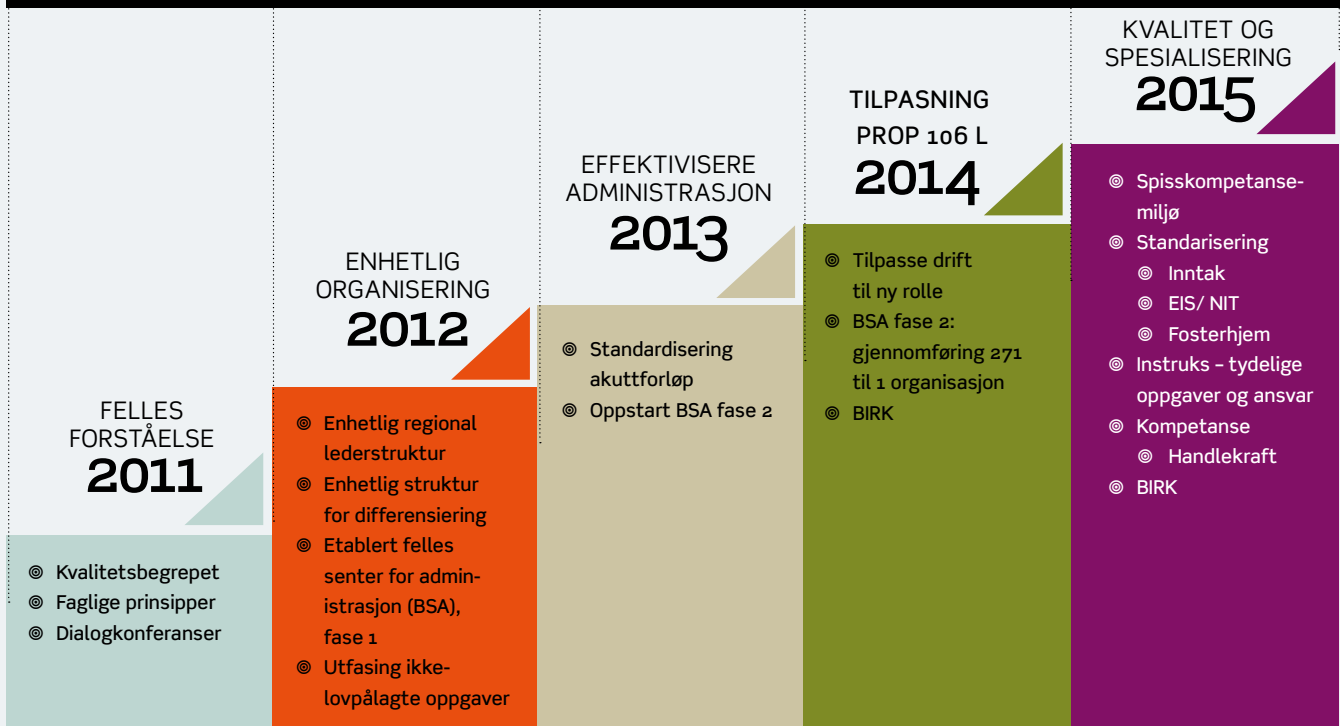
FELLES FORSTÅELSE
2011

◎ Kvalitetsbegrepet
◎ Faglige prinsipper
◎ Dialogkonferanser

ENHETLIG ORGANISERING
2012

◎ Enhetlig regional lederstruktur
◎ Enhetlig struktur for differensiering
◎ Etablert felles senter for administrasjon (BSA), fase 1
◎ Utfasing ikkelovpålagte oppgaver

EFFEKTIVISERE ADMINISTRASJON
2013

◎ Standardisering akuttforløp
◎ Oppstart BSA fase 2

TILPASNING PROP 106 L
2014

◎ Tilpasse drift til ny rolle
◎ BSA fase 2: gjennomføring 271 til 1 organisasjon
◎ BIRK

KVALITET OG SPESIALISERING
2015

◎ Spisskompetansemiljø
◎ Standarisering
◎ Inntak
◎ EIS/ NIT
◎ Fosterhjem
◎ Instruks – tydelige oppgaver og ansvar
◎ Kompetanse
◎ Handlekraft
◎ BIRK